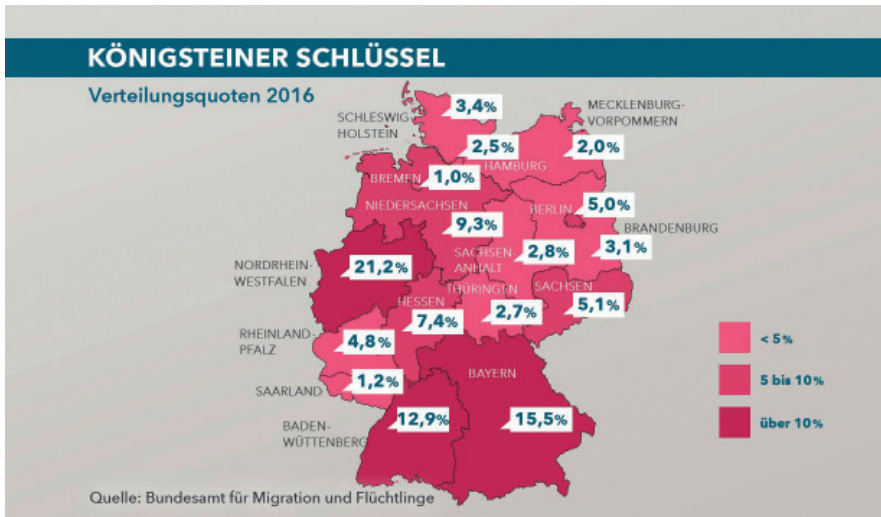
KÖNIGSTEINER SCHLÜSSEL

Verteilungsquoten 2016

SCHLESWIG-HOLSTEIN 3,4%

MECKLENBURG-VORPOMMERN 2,0%

HAMBURG 2,5%

BREMEN 1,0%

NIEDERSACHSEN 9,3%

BERLIN 5,0%

BRANDENBURG 3,1%

SACHSEN-ANHALT 2,8%

NORDRHEIN-WESTFALEN 21,2%

THÜRINGEN 2,7%

SACHSEN 5,1%

HESSEN 7,4%

RHEINLAND-PFALZ 4,8%

SAARLAND 1,2%

BAYERN 15,5%

BADEN-WÜTTENBERG 12,9%

< 5%

5 bis 10%

über 10%

Quelle: Bundesamt für Migration und Flüchtlinge